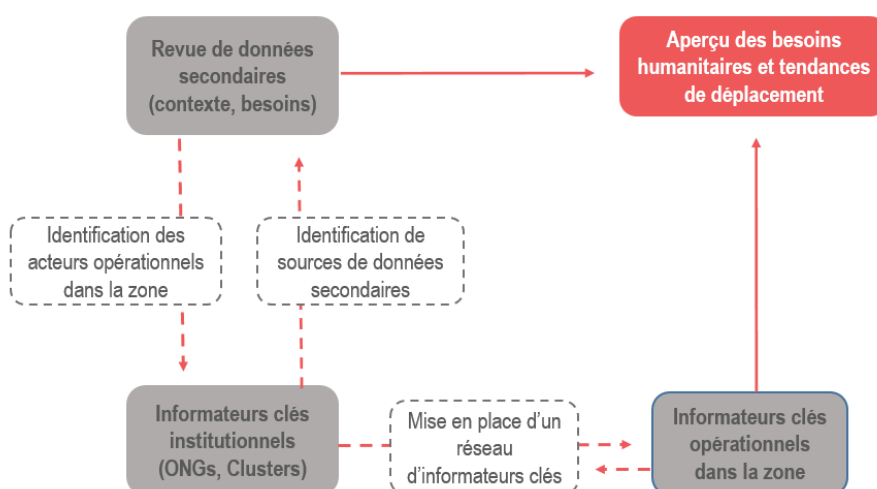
Revue de données secondaires (contexte, besoins)

Aperçu des besoins humanitaires et tendances de déplacement

Identification des acteurs opérationnels dans la zone

Identification de sources de données secondaires

Informateurs clés institutionnels (ONGs, Clusters)

Mise en place d'un réseau d'informateurs clés

Informateurs clés opérationnels dans la zone